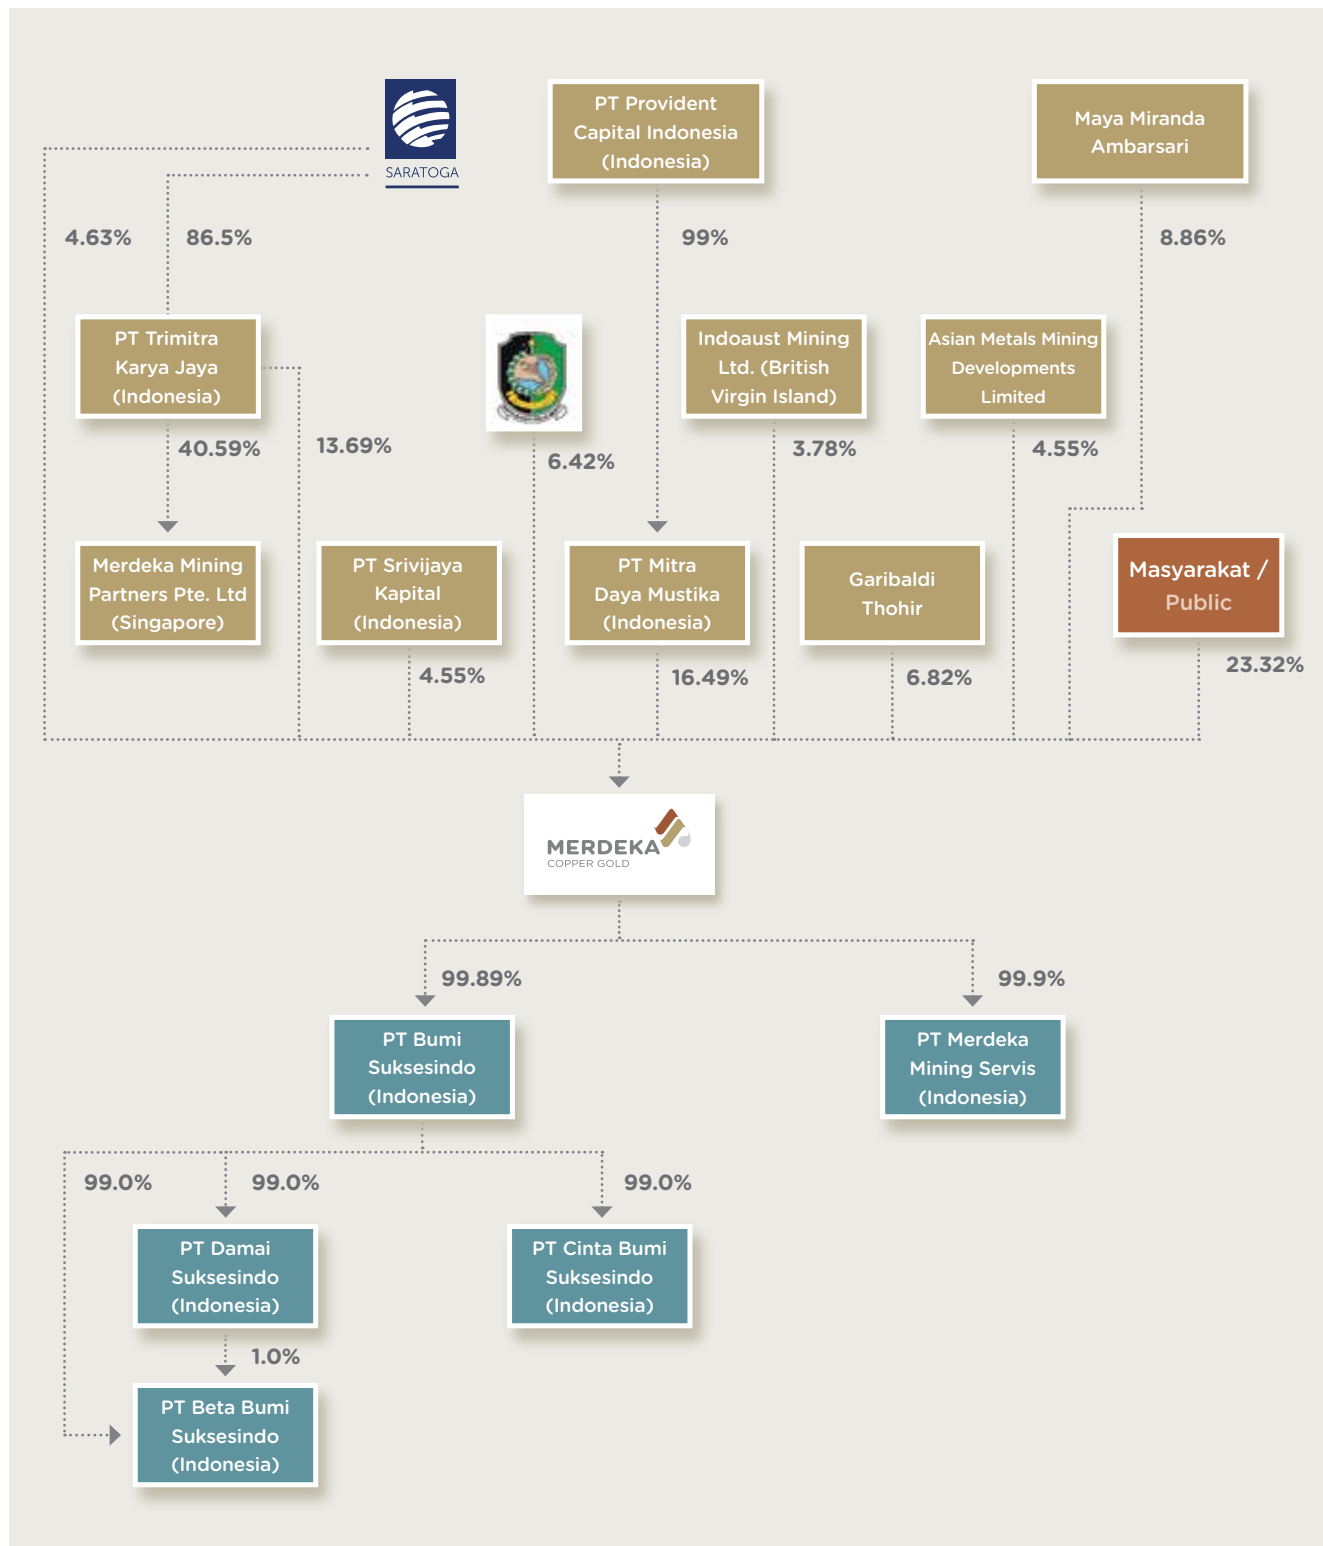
SARATOGA

PT Provident Capital Indonesia (Indonesia)

Maya Miranda Ambarsari

4.63%

86.5%

99%

8.86%

PT Trimitra Karya Jaya (Indonesia)

Indoaust Mining Ltd. (British Virgin Island)

Asian Metals Mining Developments Limited

40.59%

13.69%

6.42%

3.78%

4.55%

Merdeka Mining Partners Pte. Ltd (Singapore)

PT Srivijaya Kapital (Indonesia)

PT Mitra Daya Mustika (Indonesia)

Garibaldi Thohir

Masyarakat / Public

4.55%

16.49%

6.82%

23.32%

MERDEKA COPPER GOLD

99.89%

99.9%

PT Bumi Suksesindo (Indonesia)

PT Merdeka Mining Servis (Indonesia)

99.0%

99.0%

99.0%

PT Damai Suksesindo (Indonesia)

PT Cinta Bumi Suksesindo (Indonesia)

1.0%

PT Beta Bumi Suksesindo (Indonesia)